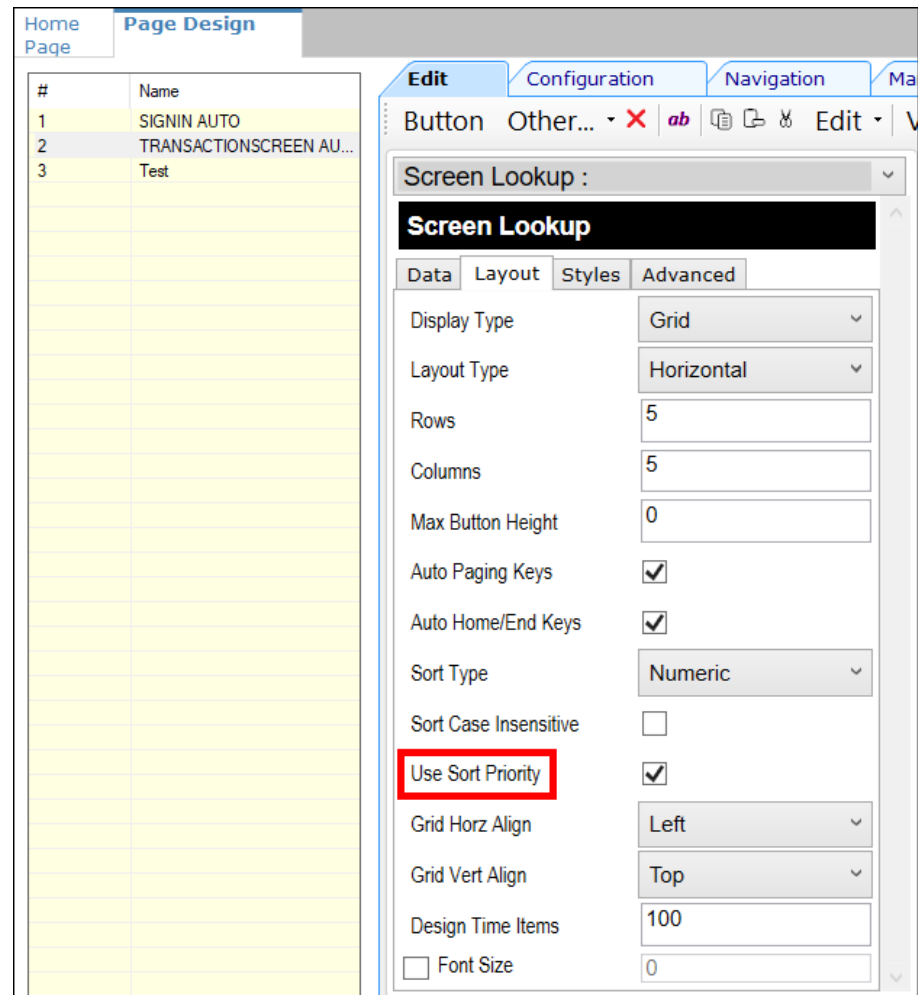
Home Page | Page Design

| # | Name |
|---|---|
| 1 | SIGNIN AUTO |
| 2 | TRANSACTIONSCREEN AU... |
| 3 | Test |

Edit | Configuration | Navigation | Ma

Button Other... ab Edit

Screen Lookup :

Screen Lookup

Data | Layout | Styles | Advanced

| | |
|---|---|
| Display Type | Grid |
| Layout Type | Horizontal |
| Rows | 5 |
| Columns | 5 |
| Max Button Height | 0 |
| Auto Paging Keys | ✓ |
| Auto Home/End Keys | ✓ |
| Sort Type | Numeric |
| Sort Case Insensitive | |
| Use Sort Priority | ✓ |
| Grid Horz Align | Left |
| Grid Vert Align | Top |
| Design Time Items | 100 |
| Font Size | 0 |